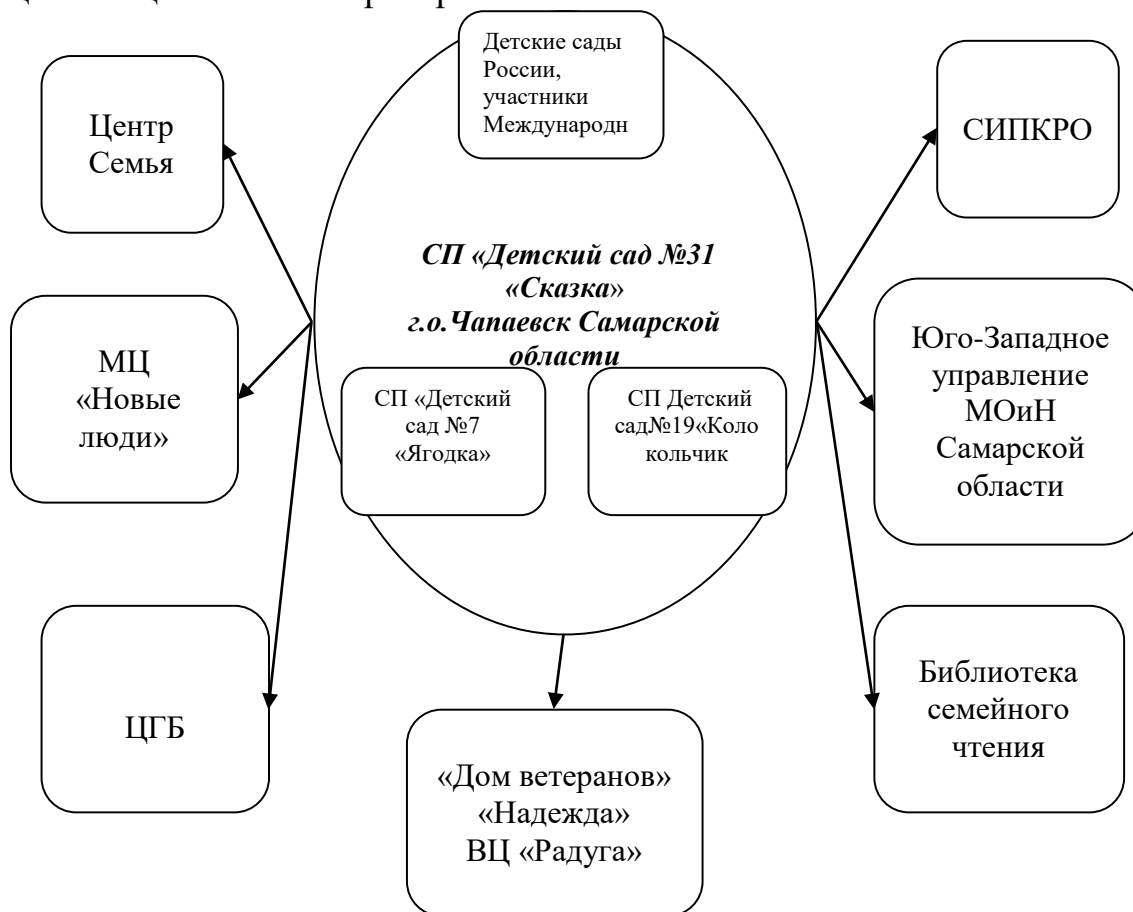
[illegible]

Детские сады России, участники Международн

Центр Семья

СИПКРО

*СП «Детский сад №31 «Сказка» г.о.Чапаевск Самарской области*

МЦ «Новые люди»

СП «Детский сад №7 «Ягодка»

СП Детский сад№19«Колокольчик

Юго-Западное управление МОиН Самарской области

ЦГБ

Библиотека семейного чтения

«Дом ветеранов» «Надежда» ВЦ «Радуга»